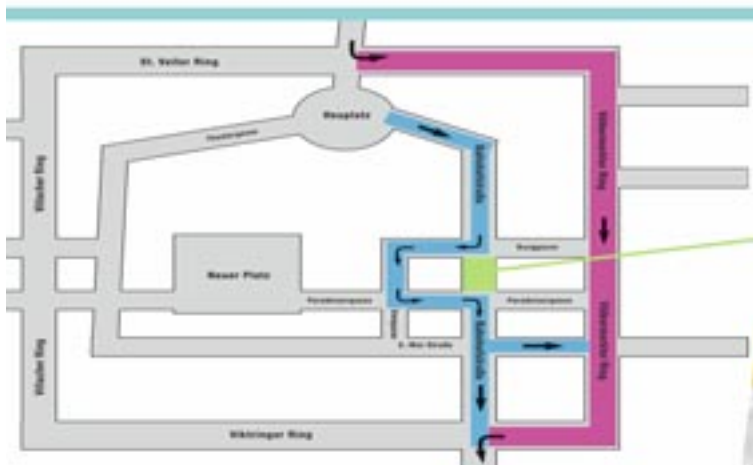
St. Veiter Ring

Heuplatz

Heuplatzgasse

Bahnhofstraße

Völkermarkter Ring

Villacher Ring

Neuer Platz

Burggasse

Paradeisergasse

Paradeisergasse

Dragong

8.-Mai-Straße

Bahnhofstraße

Völkermarkter Ring

Villacher Ring

Viktringer Ring